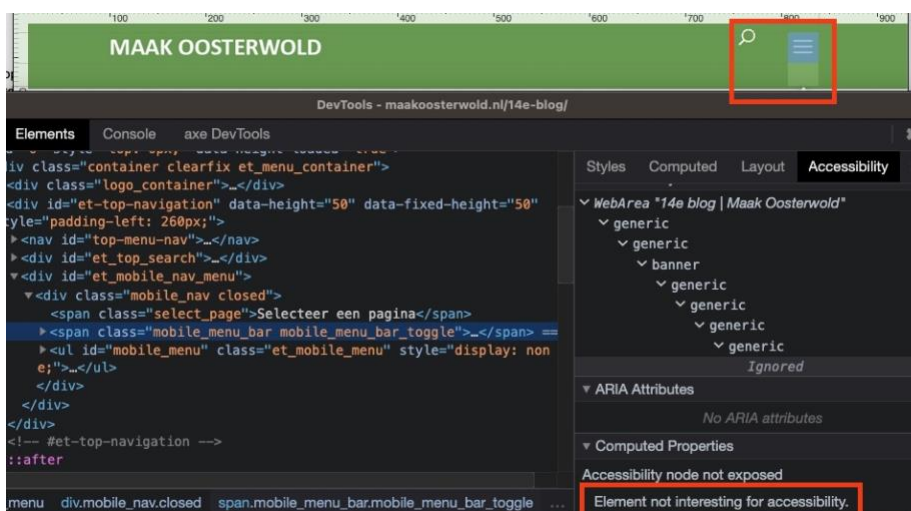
100 200 300 400 500 600 700 800 900

MAAK OOSTERWOLD

DevTools - maakoosterwold.nl/14e-blog/

Elements Console axe DevTools

iv class="container clearfix et_menu_container">
<div class="logo_container">…</div>
<div id="et-top-navigation" data-height="50" data-fixed-height="50" tyle="padding-left: 260px;">
▸<nav id="top-menu-nav">…</nav>
▸<div id="et_top_search">…</div>
▾<div id="et_mobile_nav_menu">
▾<div class="mobile_nav closed">
<span class="select_page">Selecteer een pagina</span>
▸<span class="mobile_menu_bar mobile_menu_bar_toggle">…</span> ==
▸<ul id="mobile_menu" class="et_mobile_menu" style="display: none;">…</ul>
</div>
</div>
</div>
<!-- #et-top-navigation -->
::after

menu div.mobile_nav.closed span.mobile_menu_bar.mobile_menu_bar_toggle …

Styles Computed Layout Accessibility

⌄ WebArea "14e blog | Maak Oosterwold"
⌄ generic
⌄ generic
⌄ banner
⌄ generic
⌄ generic
⌄ generic
⌄ generic
Ignored

▾ ARIA Attributes
No ARIA attributes

▾ Computed Properties
Accessibility node not exposed
Element not interesting for accessibility.